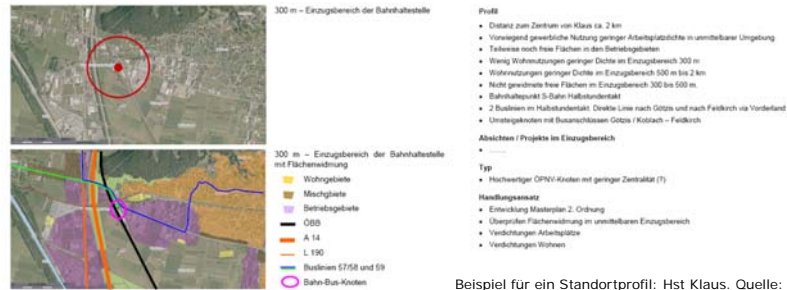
300 m – Einzugsbereich der Bahnhaltestelle

300 m – Einzugsbereich der Bahnhaltestelle mit Flächenwidmung

Wohngebiete
Mischgebiete
Betriebsgebiete
ÖBB
A 14
L 190
Buslinien 57/58 und 59
Bahn-Bus-Knoten

Profil
• Distanz zum Zentrum von Klaus ca. 2 km
• Vorwiegend gewerbliche Nutzung geringer Arbeitsplatzdichte in unmittelbarer Umgebung
• Teilweise noch freie Flächen in den Betriebsgebieten
• Wenig Wohnnutzungen geringer Dichte im Einzugsbereich 300 m
• Wohnnutzungen geringer Dichte im Einzugsbereich 500 m bis 2 km
• Nicht gewidmete freie Flächen im Einzugsbereich 300 bis 500 m
• Bahnhaltepunkt S-Bahn Halbstundentakt
• 2 Buslinien im Halbstundentakt: Direkte Linie nach Götzis und nach Feldkirch via Vorderland
• Umsteigeknoten mit Busanschlüssen Götzis / Koblach – Feldkirch

Absichten / Projekte im Einzugsbereich
• ......

Typ
• Hochwertiger ÖPNV-Knoten mit geringer Zentralität (?)

Handlungsansatz
• Entwicklung Masterplan 2. Ordnung
• Überprüfen Flächenwidmung im unmittelbaren Einzugsbereich
• Verdichtungen Arbeitsplätze
• Verdichtungen Wohnen

Beispiel für ein Standortprofil: Hst Klaus. Quelle: